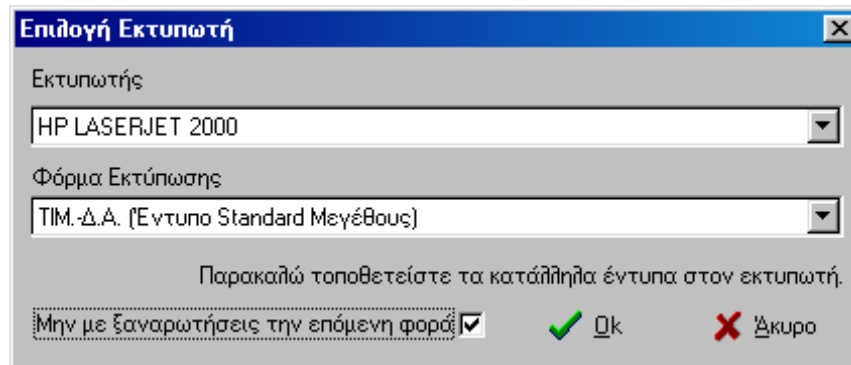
Επιλογή Εκτυπωτή

Εκτυπωτής

HP LASERJET 2000

Φόρμα Εκτύπωσης

ΤΙΜ.-Δ.Α. (Έντυπο Standard Μεγέθους)

Παρακαλώ τοποθετείστε τα κατάλληλα έντυπα στον εκτυπωτή.

Μην με ξαναρωτήσεις την επόμενη φορά

Ok

Άκυρο